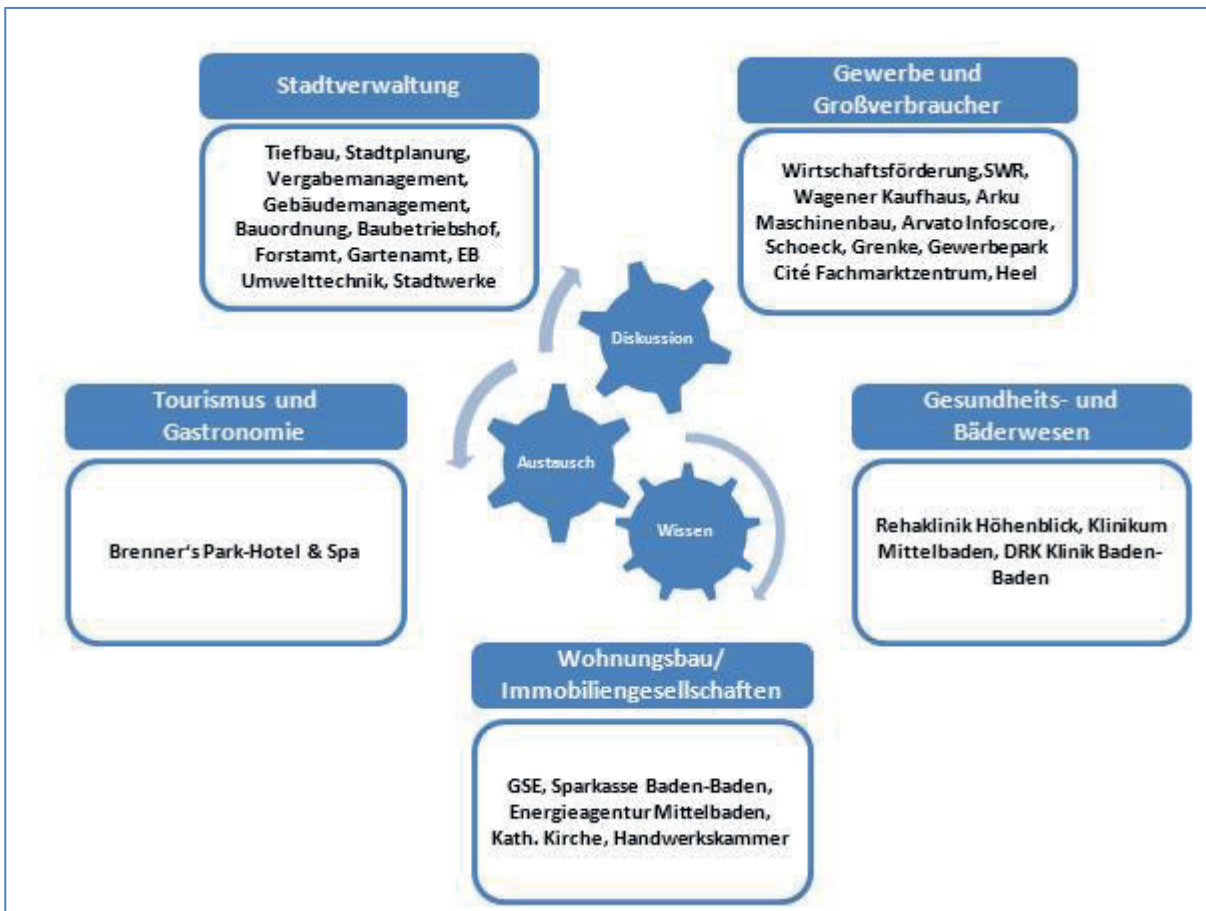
Stadtverwaltung

Tiefbau, Stadtplanung, Vergabemanagement, Gebäudemanagement, Bauordnung, Baubetriebshof, Forstamt, Gartenamt, EB Umwelttechnik, Stadtwerke

Gewerbe und Großverbraucher

Wirtschaftsförderung,SWR, Wagener Kaufhaus, Arku Maschinenbau, Arvato Infoscore, Schoeck, Grenke, Gewerbepark Cité Fachmarktzentrum, Heel

Diskussion

Austausch

Wissen

Tourismus und Gastronomie

Brenner's Park-Hotel & Spa

Gesundheits- und Bäderwesen

Rehaklinik Höhenblick, Klinikum Mittelbaden, DRK Klinik Baden-Baden

Wohnungsbau/ Immobiliengesellschaften

GSE, Sparkasse Baden-Baden, Energieagentur Mittelbaden, Kath. Kirche, Handwerkskammer